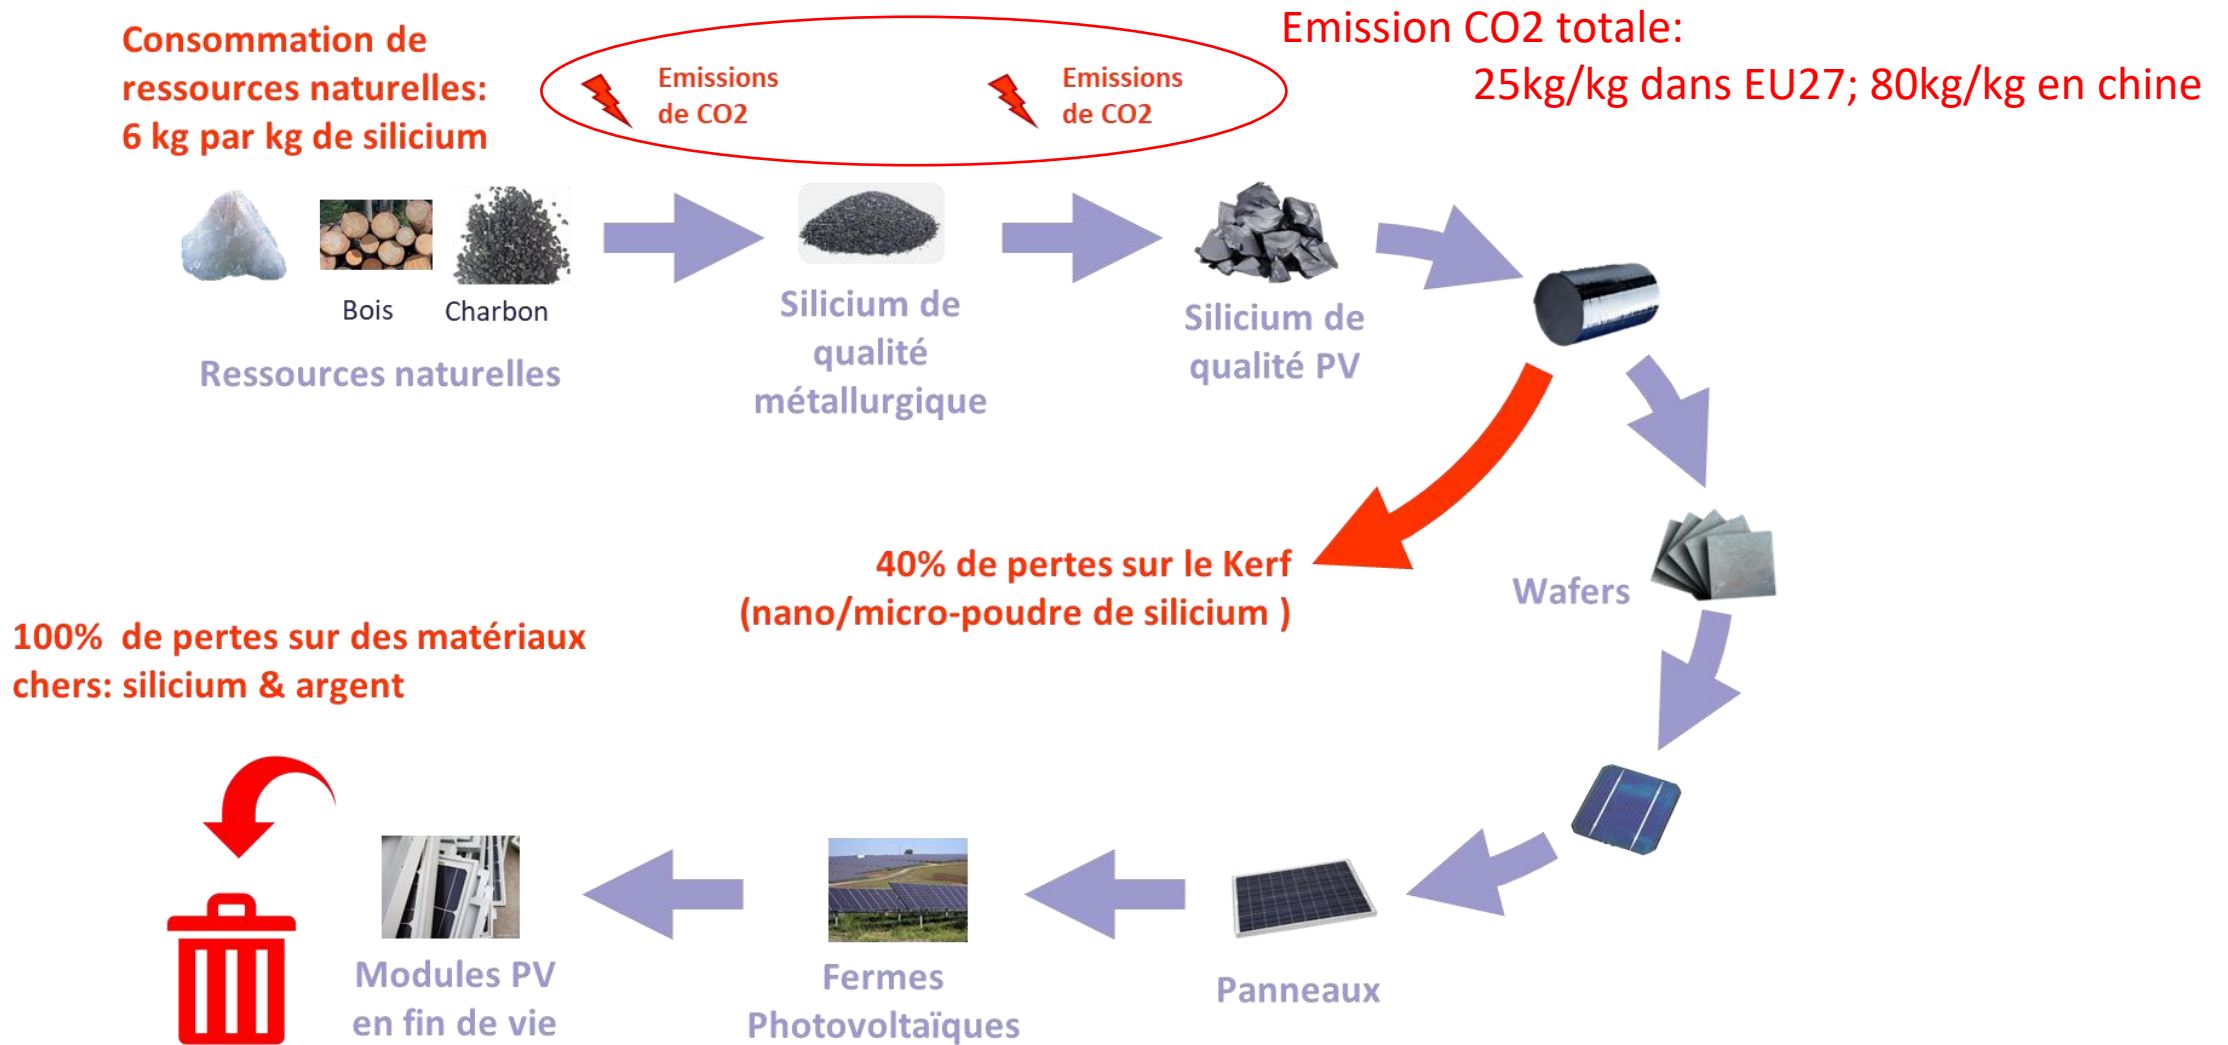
Consommation de ressources naturelles: 6 kg par kg de silicium

Emissions de CO2

Emissions de CO2

Emission CO2 totale:
25kg/kg dans EU27; 80kg/kg en chine

Bois

Charbon

Ressources naturelles

Silicium de qualité métallurgique

Silicium de qualité PV

40% de pertes sur le Kerf (nano/micro-poudre de silicium )

Wafers

100% de pertes sur des matériaux chers: silicium & argent

Modules PV en fin de vie

Fermes Photovoltaïques

Panneaux